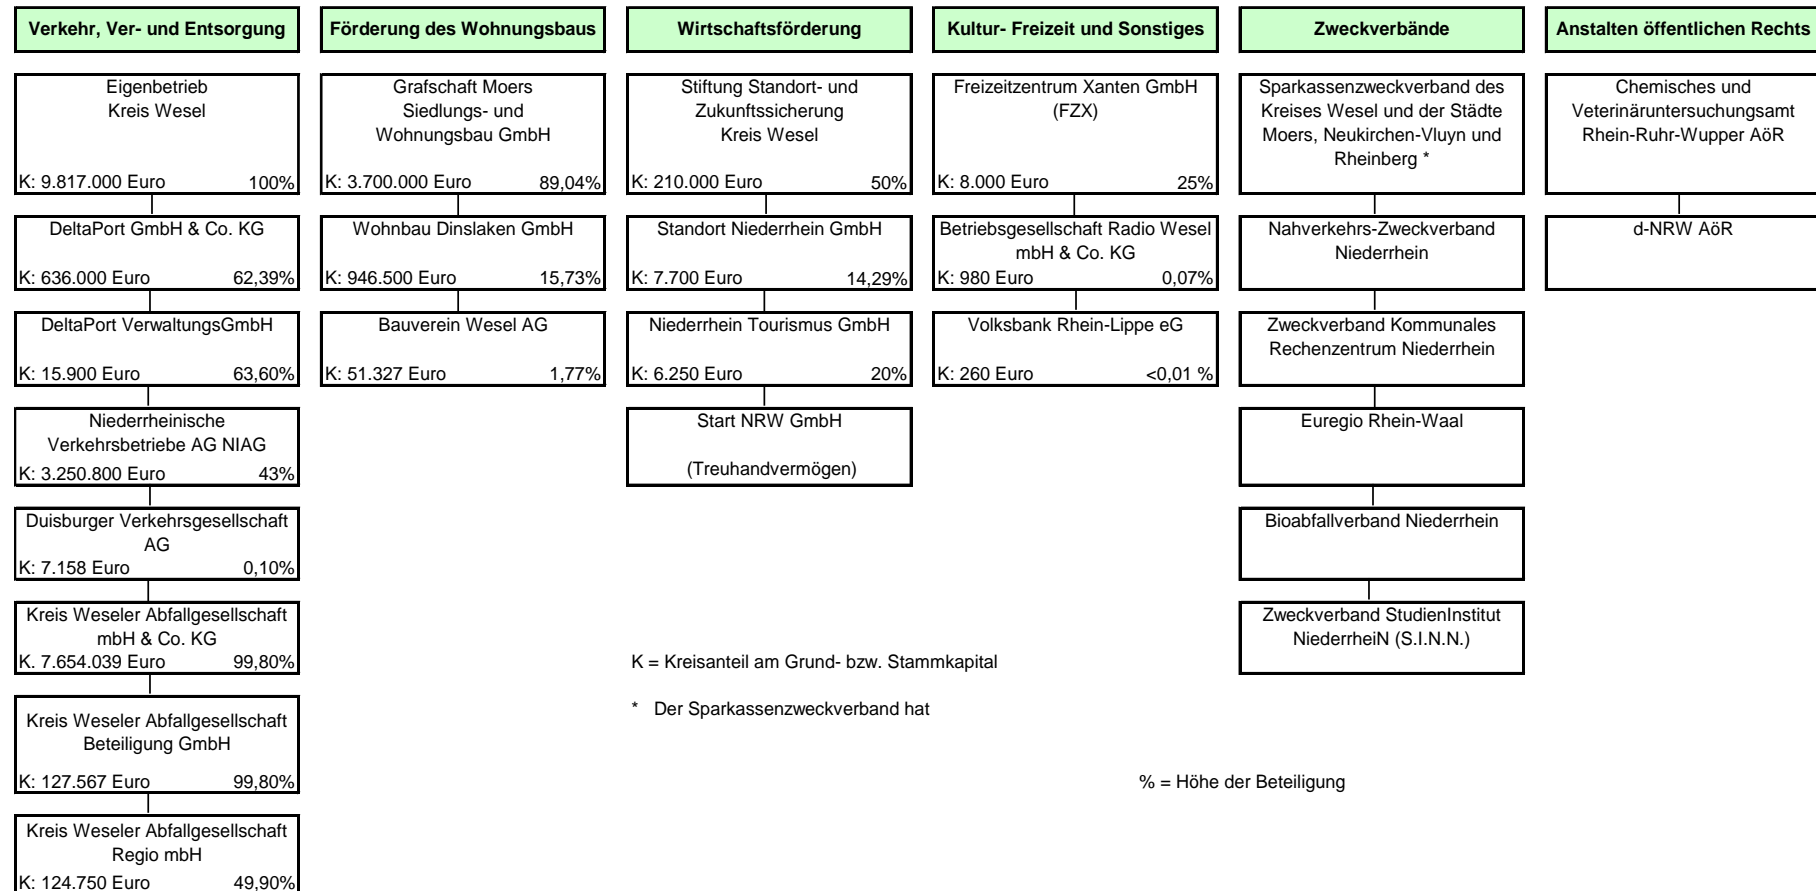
Verkehr, Ver- und Entsorgung

Eigenbetrieb Kreis Wesel
K: 9.817.000 Euro 100%

DeltaPort GmbH & Co. KG
K: 636.000 Euro 62,39%

DeltaPort VerwaltungsGmbH
K: 15.900 Euro 63,60%

Niederrheinische Verkehrsbetriebe AG NIAG
K: 3.250.800 Euro 43%

Duisburger Verkehrsgesellschaft AG
K: 7.158 Euro 0,10%

Kreis Weseler Abfallgesellschaft mbH & Co. KG
K. 7.654.039 Euro 99,80%

Kreis Weseler Abfallgesellschaft Beteiligung GmbH
K: 127.567 Euro 99,80%

Kreis Weseler Abfallgesellschaft Regio mbH
K: 124.750 Euro 49,90%

Förderung des Wohnungsbaus

Grafschaft Moers Siedlungs- und Wohnungsbau GmbH
K: 3.700.000 Euro 89,04%

Wohnbau Dinslaken GmbH
K: 946.500 Euro 15,73%

Bauverein Wesel AG
K: 51.327 Euro 1,77%

Wirtschaftsförderung

Stiftung Standort- und Zukunftssicherung Kreis Wesel
K: 210.000 Euro 50%

Standort Niederrhein GmbH
K: 7.700 Euro 14,29%

Niederrhein Tourismus GmbH
K: 6.250 Euro 20%

Start NRW GmbH

(Treuhandvermögen)

Kultur- Freizeit und Sonstiges

Freizeitzentrum Xanten GmbH (FZX)
K: 8.000 Euro 25%

Betriebsgesellschaft Radio Wesel mbH & Co. KG
K: 980 Euro 0,07%

Volksbank Rhein-Lippe eG
K: 260 Euro <0,01 %

Zweckverbände

Sparkassenzweckverband des Kreises Wesel und der Städte Moers, Neukirchen-Vluyn und Rheinberg *

Nahverkehrs-Zweckverband Niederrhein

Zweckverband Kommunales Rechenzentrum Niederrhein

Euregio Rhein-Waal

Bioabfallverband Niederrhein

Zweckverband StudienInstitut NiederrheiN (S.I.N.N.)

Anstalten öffentlichen Rechts

Chemisches und Veterinäruntersuchungsamt Rhein-Ruhr-Wupper AöR

d-NRW AöR

K = Kreisanteil am Grund- bzw. Stammkapital

* Der Sparkassenzweckverband hat

% = Höhe der Beteiligung